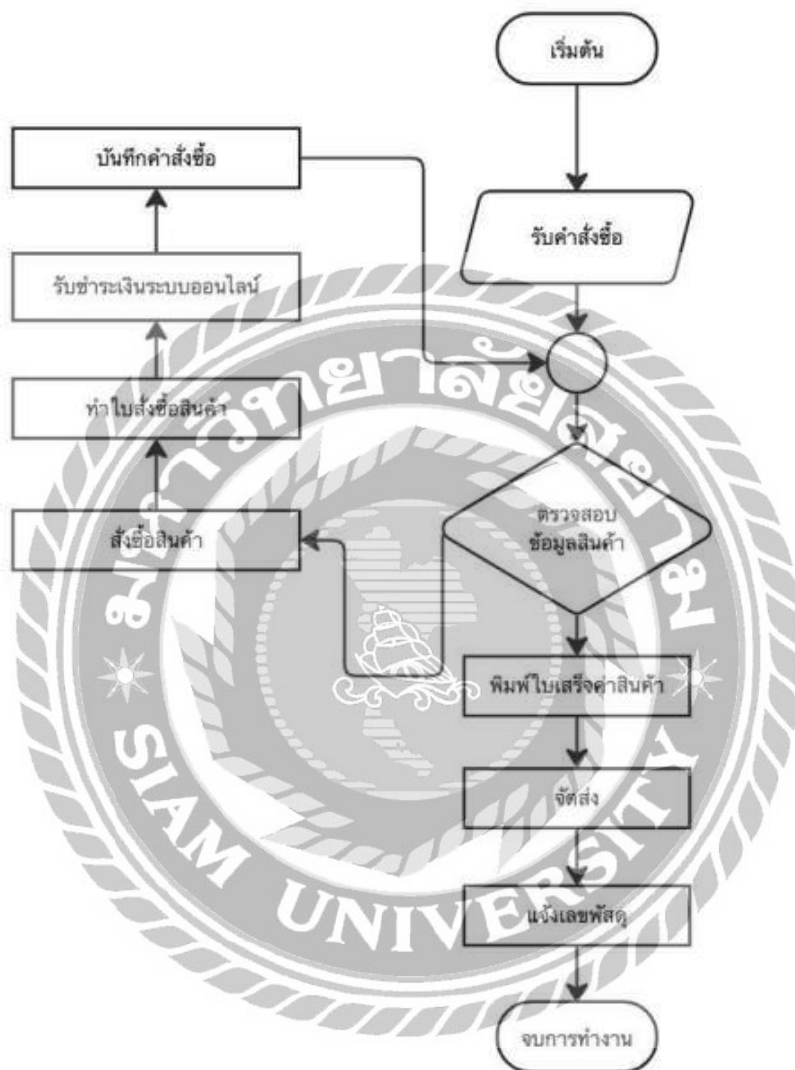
เริ่มต้น

บันทึกคำสั่งซื้อ

รับคำสั่งซื้อ

รับชำระเงินระบบออนไลน์

ทำใบสั่งซื้อสินค้า

ตรวจสอบ ข้อมูลสินค้า

สั่งซื้อสินค้า

พิมพ์ใบเสร็จค่าสินค้า

จัดส่ง

แจ้งเลขพัสดุ

จบการทำงาน

มหาวิทยาลัยสยาม

SIAM UNIVERSITY